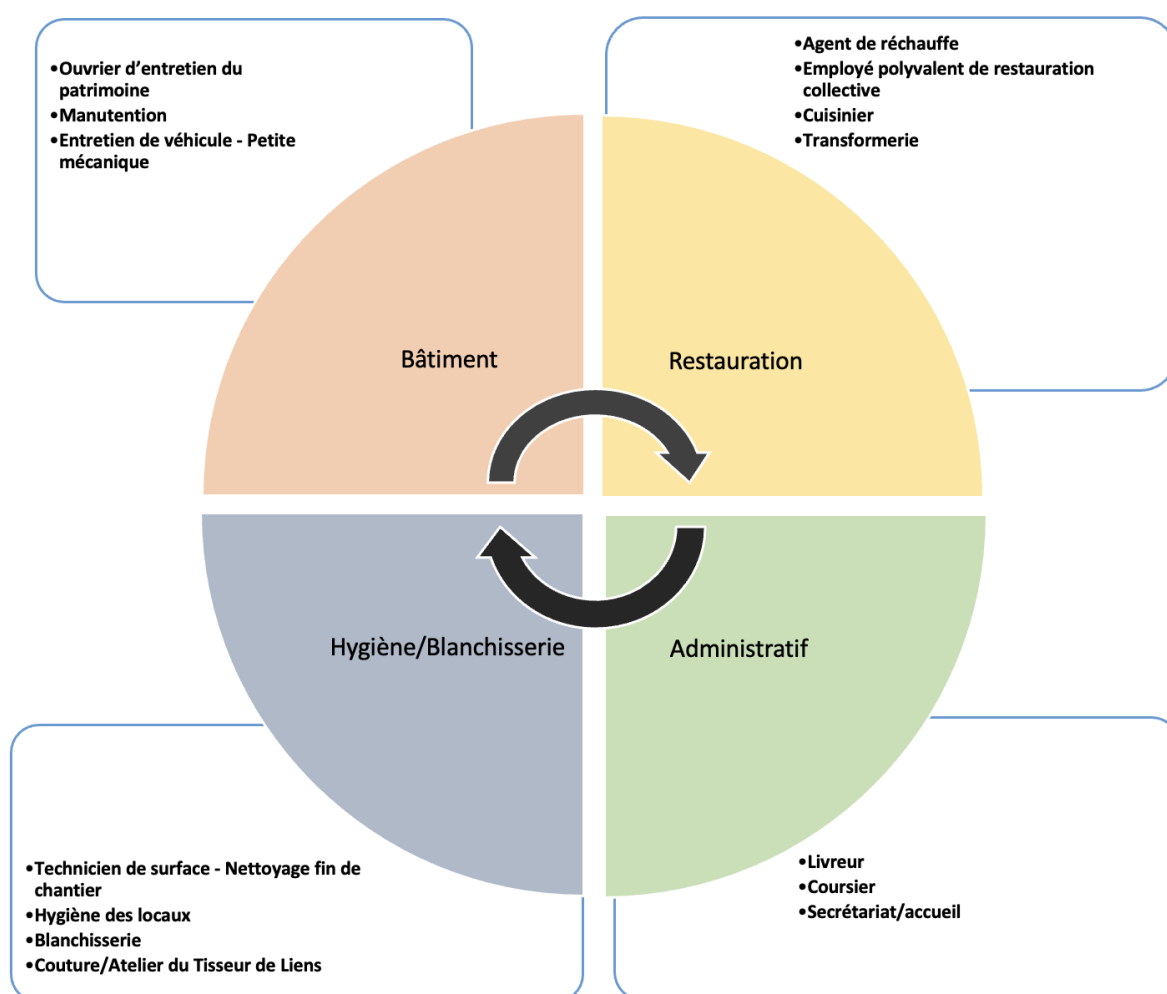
•Ouvrier d’entretien du patrimoine
•Manutention
•Entretien de véhicule - Petite mécanique

•Agent de réchauffe
•Employé polyvalent de restauration collective
•Cuisinier
•Transformerie

Bâtiment

Restauration

Hygiène/Blanchisserie

Administratif

•Technicien de surface - Nettoyage fin de chantier
•Hygiène des locaux
•Blanchisserie
•Couture/Atelier du Tisseur de Liens

•Livreur
•Coursier
•Secrétariat/accueil